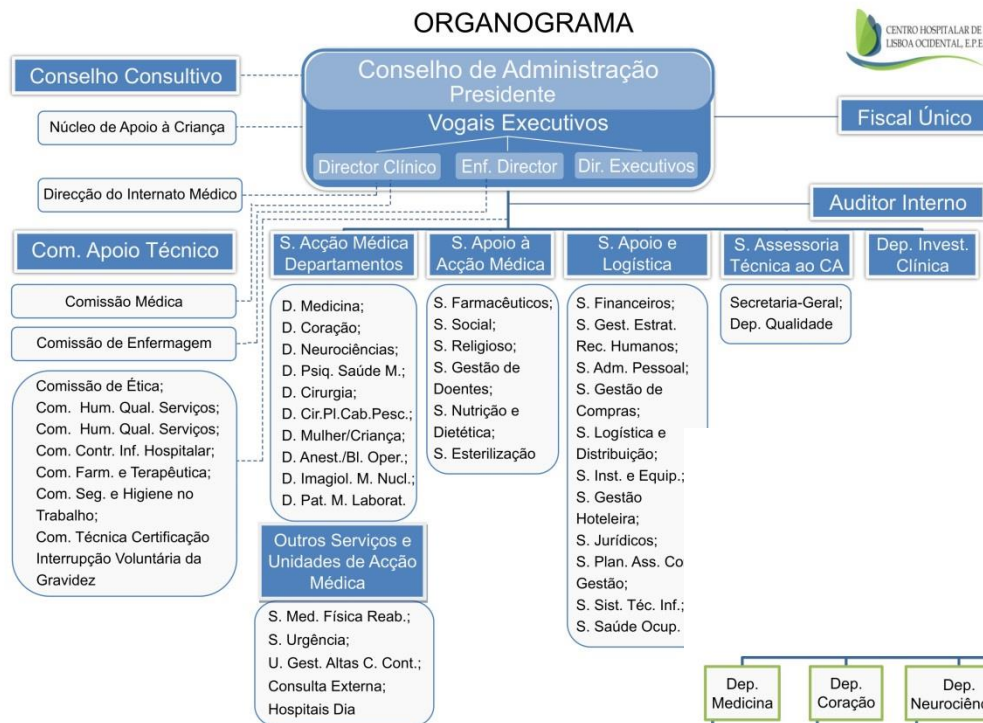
ORGANOGRAMA

CENTRO HOSPITALAR DE LISBOA OCIDENTAL, E.P.E.

Conselho Consultivo

Núcleo de Apoio à Criança

Conselho de Administração
Presidente
Vogais Executivos
Director Clínico
Enf. Director
Dir. Executivos

Fiscal Único

Direcção do Internato Médico

Auditor Interno

Com. Apoio Técnico

Comissão Médica

Comissão de Enfermagem

Comissão de Ética;
Com. Hum. Qual. Serviços;
Com. Hum. Qual. Serviços;
Com. Contr. Inf. Hospitalar;
Com. Farm. e Terapêutica;
Com. Seg. e Higiene no Trabalho;
Com. Técnica Certificação Interrupção Voluntária da Gravidez

S. Acção Médica Departamentos

D. Medicina;
D. Coração;
D. Neurociências;
D. Psiq. Saúde M.;
D. Cirurgia;
D. Cir.Pl.Cab.Pesc.;
D. Mulher/Criança;
D. Anest./Bl. Oper.;
D. Imagiol. M. Nucl.;
D. Pat. M. Laborat.

Outros Serviços e Unidades de Acção Médica

S. Med. Física Reab.;
S. Urgência;
U. Gest. Altas C. Cont.;
Consulta Externa;
Hospitais Dia

S. Apoio à Acção Médica

S. Farmacêuticos;
S. Social;
S. Religioso;
S. Gestão de Doentes;
S. Nutrição e Dietética;
S. Esterilização

S. Apoio e Logística

S. Financeiros;
S. Gest. Estrat. Rec. Humanos;
S. Adm. Pessoal;
S. Gestão de Compras;
S. Logística e Distribuição;
S. Inst. e Equip.;
S. Gestão Hoteleira;
S. Jurídicos;
S. Plan. Ass. Co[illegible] Gestão;
S. Sist. Téc. Inf.;
S. Saúde Ocup.

S. Assessoria Técnica ao CA

Secretaria-Geral;
Dep. Qualidade

Dep. Invest. Clínica

Dep. Medicina
Dep. Coração
Dep. Neurociên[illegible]